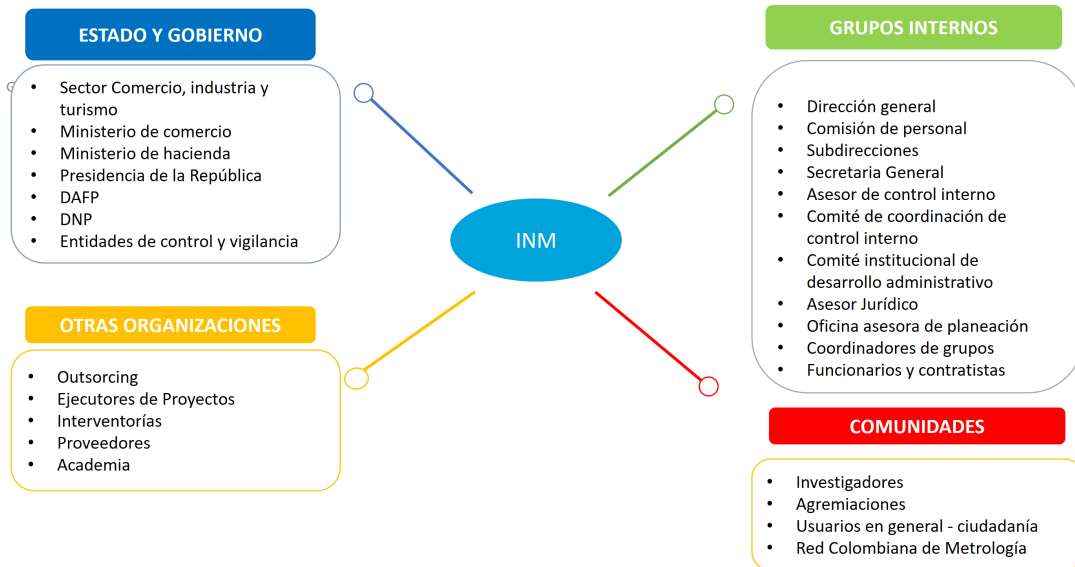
ESTADO Y GOBIERNO

- Sector Comercio, industria y turismo
- Ministerio de comercio
- Ministerio de hacienda
- Presidencia de la República
- DAFP
- DNP
- Entidades de control y vigilancia

GRUPOS INTERNOS

- Dirección general
- Comisión de personal
- Subdirecciones
- Secretaria General
- Asesor de control interno
- Comité de coordinación de control interno
- Comité institucional de desarrollo administrativo
- Asesor Jurídico
- Oficina asesora de planeación
- Coordinadores de grupos
- Funcionarios y contratistas

INM

OTRAS ORGANIZACIONES

- Outsorcing
- Ejecutores de Proyectos
- Interventorías
- Proveedores
- Academia

COMUNIDADES

- Investigadores
- Agremiaciones
- Usuarios en general - ciudadanía
- Red Colombiana de Metrología